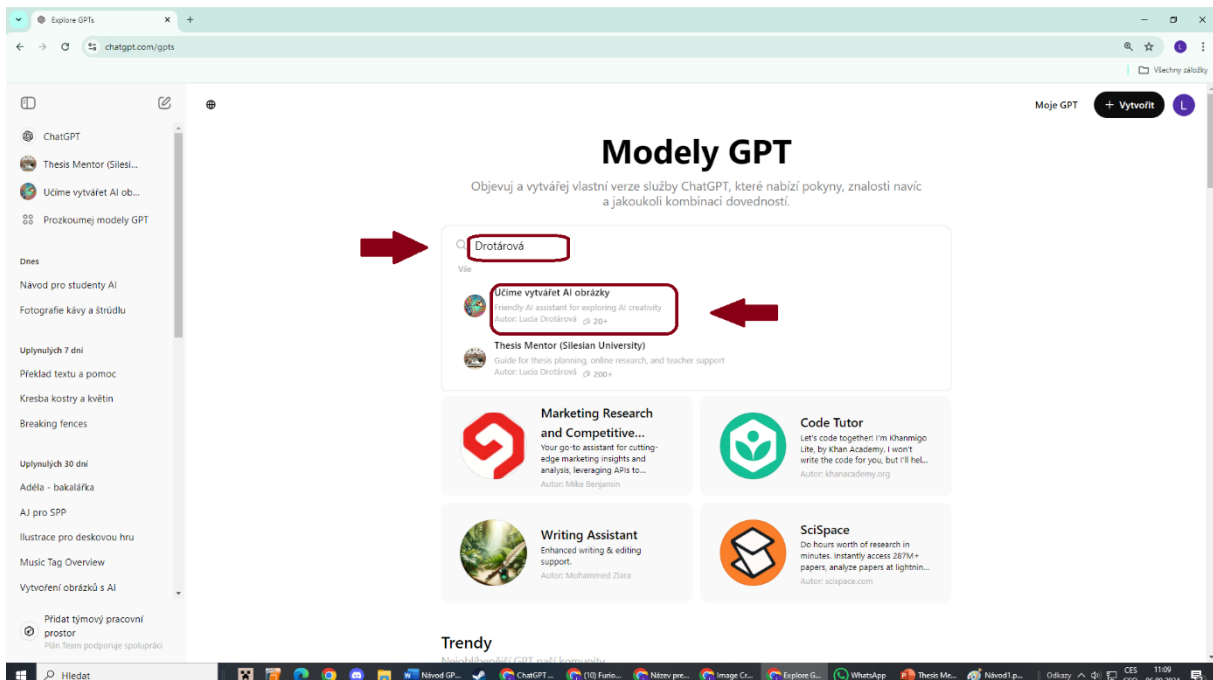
Explore GPTs

chatgpt.com/gpts

Všechny záložky

ChatGPT
Thesis Mentor (Silesi...
Učíme vytvářet AI ob...
Prozkoumej modely GPT

Dnes
Návod pro studenty AI
Fotografie kávy a štrúdlu

Uplynulých 7 dní
Překlad textu a pomoc
Kresba kostry a květin
Breaking fences

Uplynulých 30 dní
Adéla - bakalářka
AJ pro SPP
Ilustrace pro deskovou hru
Music Tag Overview
Vytvoření obrázků s AI

Přidat týmový pracovní prostor
Plán Team podporuje spolupráci

Moje GPT
+ Vytvořit

Modely GPT

Objevuj a vytvářej vlastní verze služby ChatGPT, které nabízí pokyny, znalosti navíc a jakoukoli kombinaci dovedností.

Drotárová

Vše

Učíme vytvářet AI obrázky
Friendly AI assistant for exploring AI creativity
Autor: Lucia Drotárová 20+

Thesis Mentor (Silesian University)
Guide for thesis planning, online research, and teacher support
Autor: Lucia Drotárová 200+

Marketing Research and Competitive...
Your go-to assistant for cutting-edge marketing insights and analysis, leveraging APIs to...
Autor: Mike Benjamin

Code Tutor
Let's code together! I'm Khanmigo Lite, by Khan Academy. I won't write the code for you, but I'll hel...
Autor: khanacademy.org

Writing Assistant
Enhanced writing & editing support.
Autor: Mohammed Ziara

SciSpace
Do hours worth of research in minutes. Instantly access 287M+ papers, analyze papers at lightnin...
Autor: scispace.com

Trendy
Nejoblíbenější GPT naší komunity

Hledat
Návod GP...
ChatGPT ...
(10) Furio...
Název pre...
Image Cr...
Explore G...
WhatsApp
Thesis Me...
Návod1.p...
Odkazy
CES
11:09